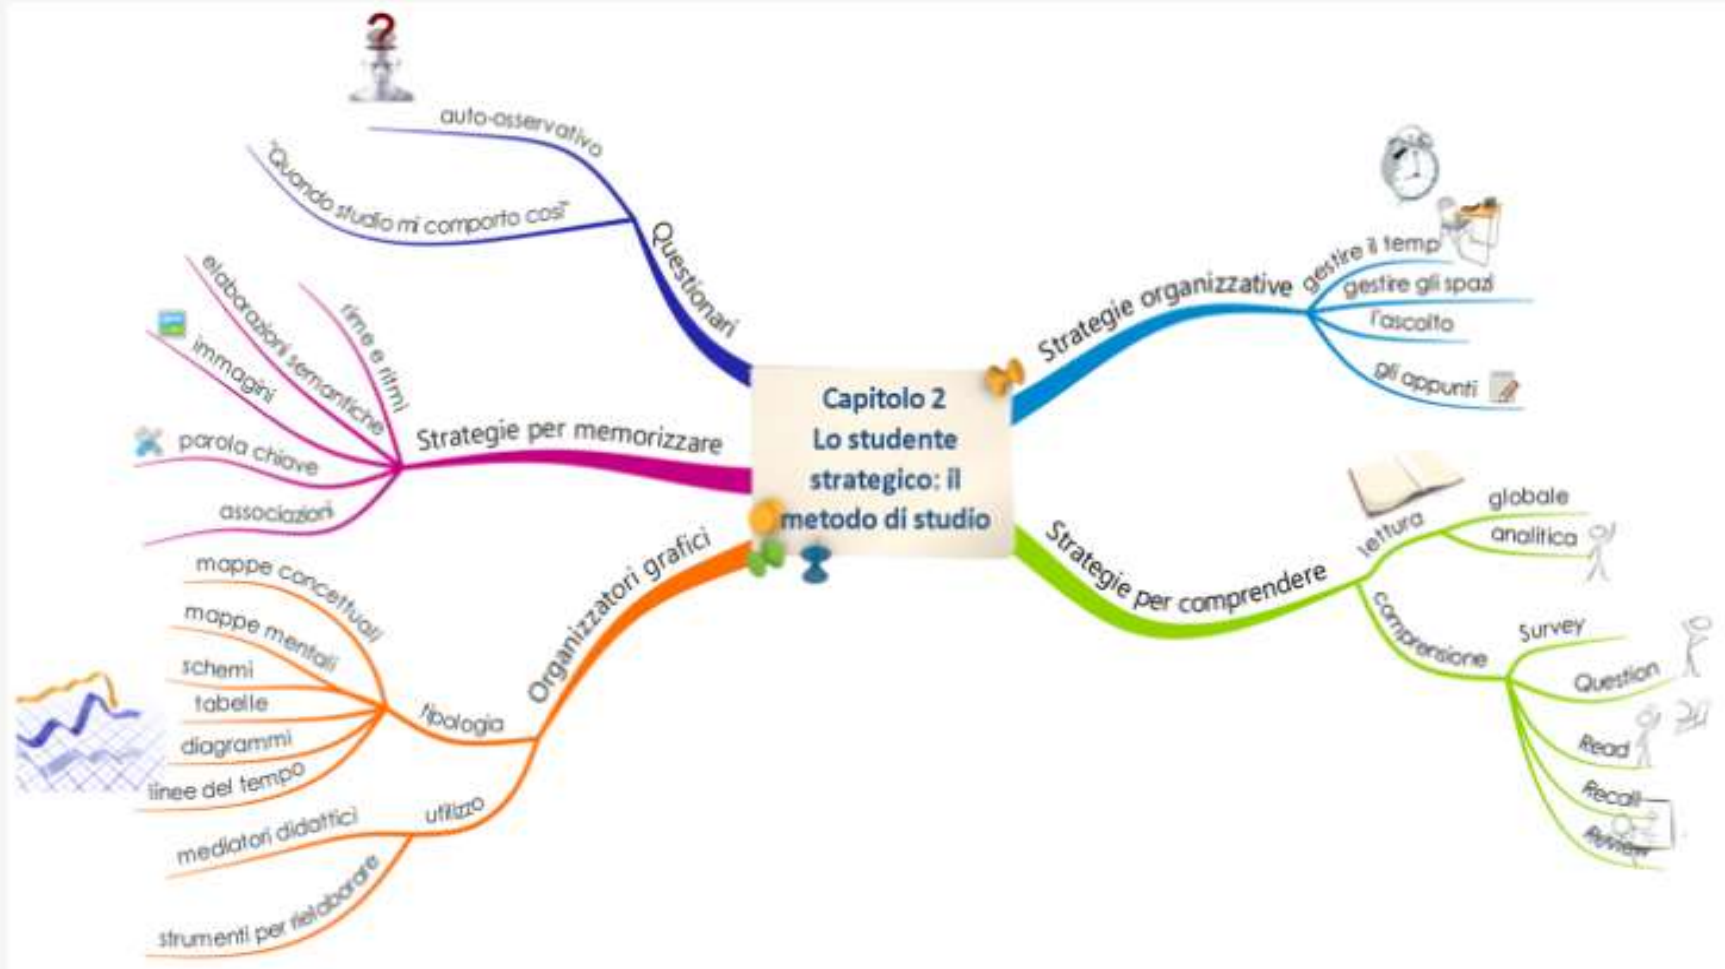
Capitolo 2
Lo studente strategico: il metodo di studio

Questionari
auto-osservativo
"Quando studio mi comporto così"

Strategie per memorizzare
rime e ritmi
elaborazioni semantiche
immagini
parola chiave
associazioni

Organizzatori grafici
tipologia
mappe concettuali
mappe mentali
schemi
tabelle
diagrammi
linee del tempo
utilizzo
mediatori didattici
strumenti per rielaborare

Strategie organizzative
gestire il temp
gestire gli spazi
l'ascolto
gli appunti

Strategie per comprendere
lettura
globale
analitica
comprensione
Survey
Question
Read
Recall
Review